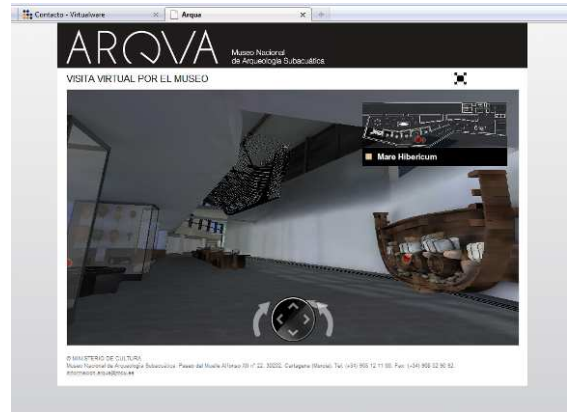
Contacto - Virtualware
Arqua

ARQVA
Museo Nacional de Arqueología Subacuática

VISITA VIRTUAL POR EL MUSEO

Mare Hibericum

© MINISTERIO DE CULTURA
Museo Nacional de Arqueología Subacuática. Paseo del Muelle Alfonso XII nº 22. 30202. Cartagena (Murcia). Tel. (+34) 968 12 11 66. Fax: (+34) 968 52 90 92.
informacion.arqua@mcu.es